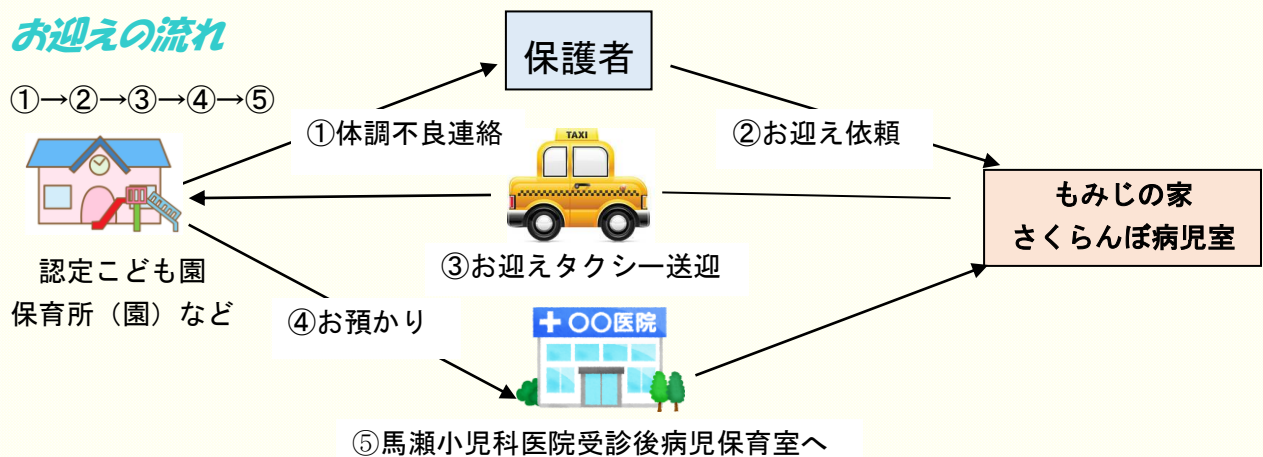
お迎えの流れ

①→②→③→④→⑤

保護者

①体調不良連絡

②お迎え依頼

TAXI

もみじの家
さくらんぼ病児室

認定こども園
保育所（園）など

③お迎えタクシー送迎

④お預かり

十 〇〇医院

⑤馬瀬小児科医院受診後病児保育室へ